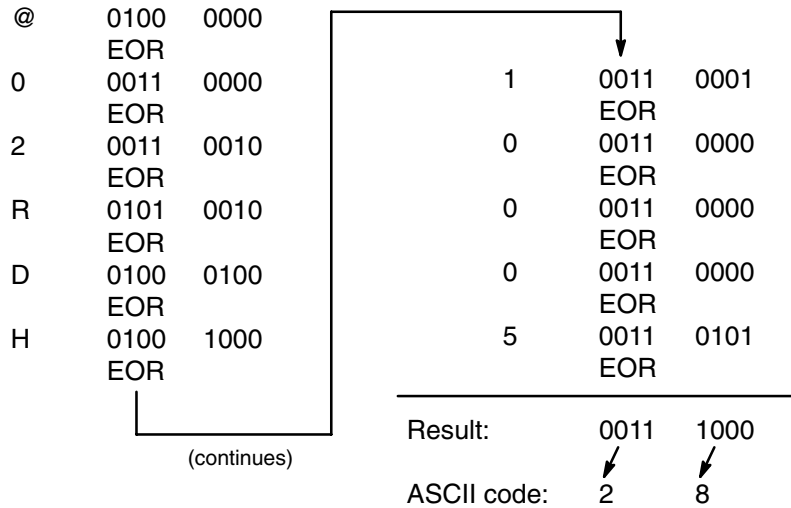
@ 0100 0000
EOR
0 0011 0000
EOR
2 0011 0010
EOR
R 0101 0010
EOR
D 0100 0100
EOR
H 0100 1000
EOR

(continues)

1 0011 0001
EOR
0 0011 0000
EOR
0 0011 0000
EOR
0 0011 0000
EOR
5 0011 0101
EOR

Result: 0011 1000
ASCII code: 2 8